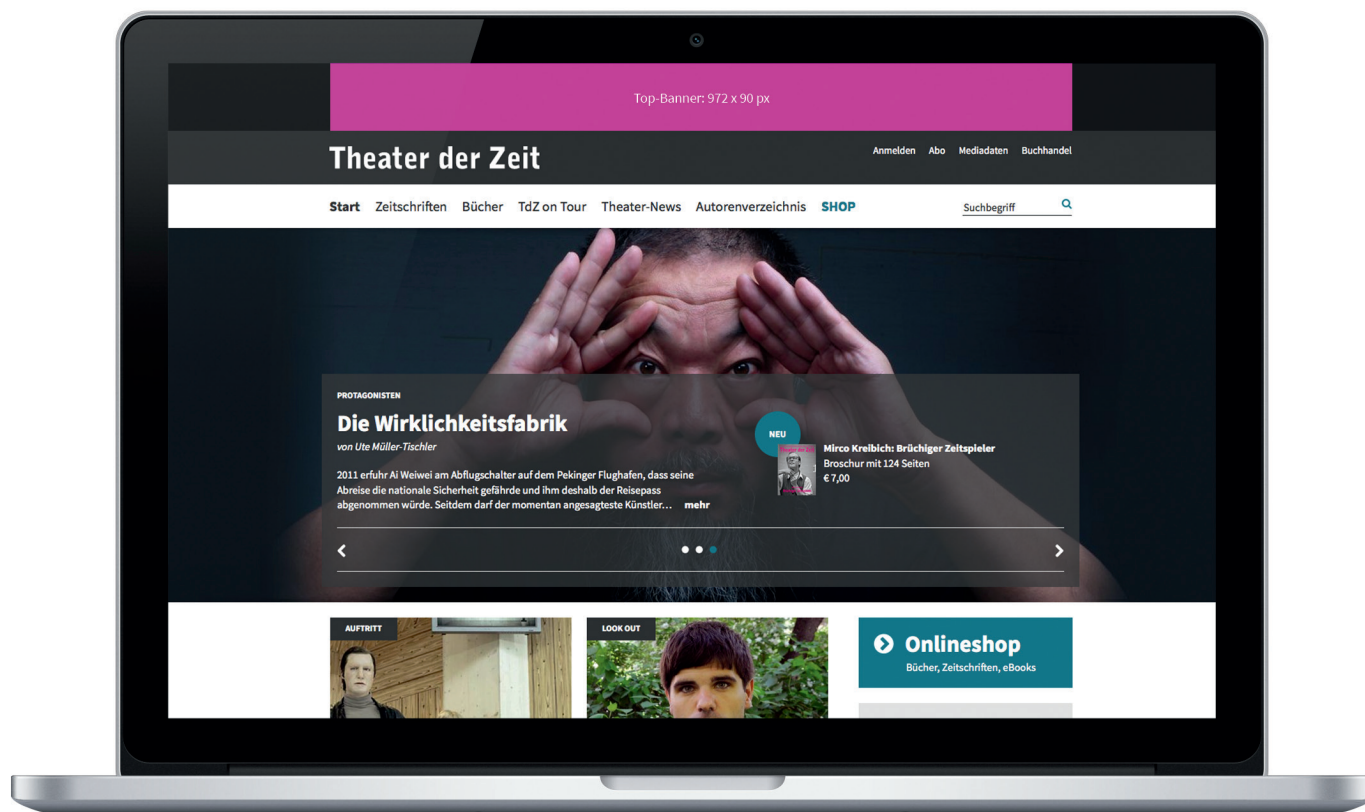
Top-Banner: 972 x 90 px

Theater der Zeit

Anmelden Abo Mediadaten Buchhandel

Start Zeitschriften Bücher TdZ on Tour Theater-News Autorenverzeichnis SHOP

Suchbegriff

PROTAGONISTEN

Die Wirklichkeitsfabrik

von Ute Müller-Tischler

2011 erfuhr Ai Weiwei am Abflugschalter auf dem Pekinger Flughafen, dass seine Abreise die nationale Sicherheit gefährde und ihm deshalb der Reisepass abgenommen würde. Seitdem darf der momentan angesagteste Künstler… mehr

NEU

Mirco Kreibich: Brüchiger Zeitspieler
Broschur mit 124 Seiten
€ 7,00

AUFTRITT

LOOK OUT

Onlineshop
Bücher, Zeitschriften, eBooks